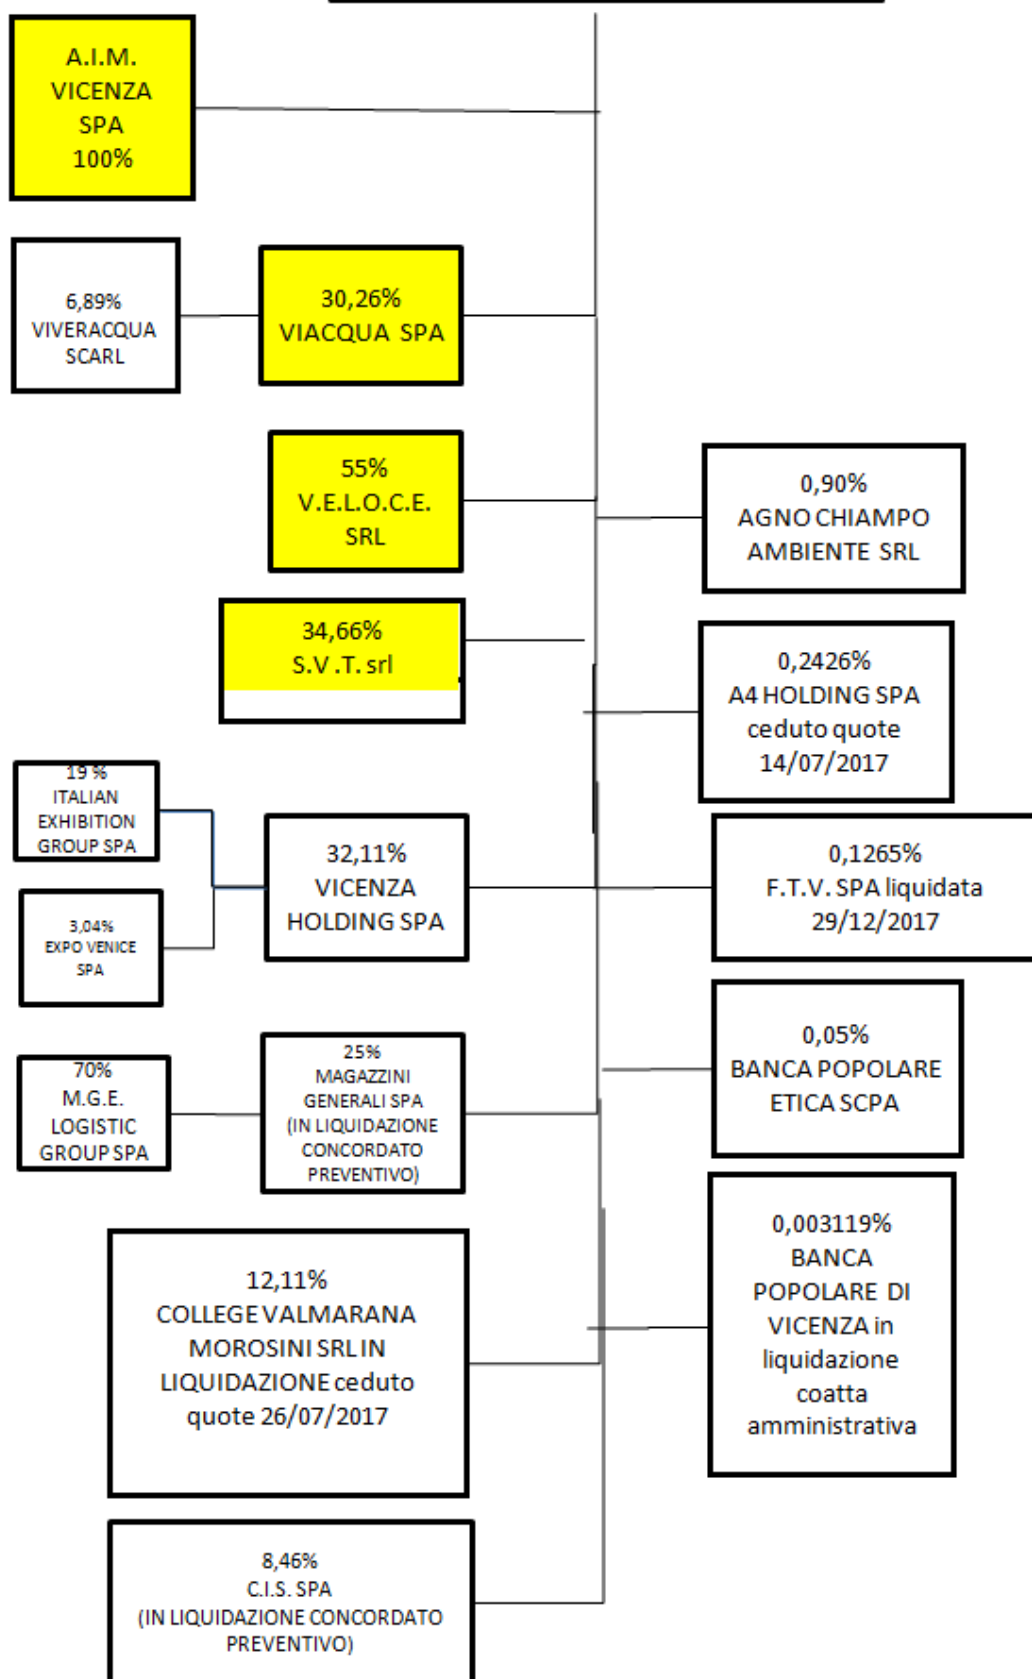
A.I.M. VICENZA SPA 100%

6,89% VIVERACQUA SCARL

30,26% VIACQUA SPA

55% V.E.L.O.C.E. SRL

0,90% AGNO CHIAMPO AMBIENTE SRL

34,66% S.V.T. srl

0,2426% A4 HOLDING SPA ceduto quote 14/07/2017

19 % ITALIAN EXHIBITION GROUP SPA

3,04% EXPO VENICE SPA

32,11% VICENZA HOLDING SPA

0,1265% F.T.V. SPA liquidata 29/12/2017

0,05% BANCA POPOLARE ETICA SCPA

70% M.G.E. LOGISTIC GROUP SPA

25% MAGAZZINI GENERALI SPA (IN LIQUIDAZIONE CONCORDATO PREVENTIVO)

0,003119% BANCA POPOLARE DI VICENZA in liquidazione coatta amministrativa

12,11% COLLEGE VALMARANA MOROSINI SRL IN LIQUIDAZIONE ceduto quote 26/07/2017

8,46% C.I.S. SPA (IN LIQUIDAZIONE CONCORDATO PREVENTIVO)